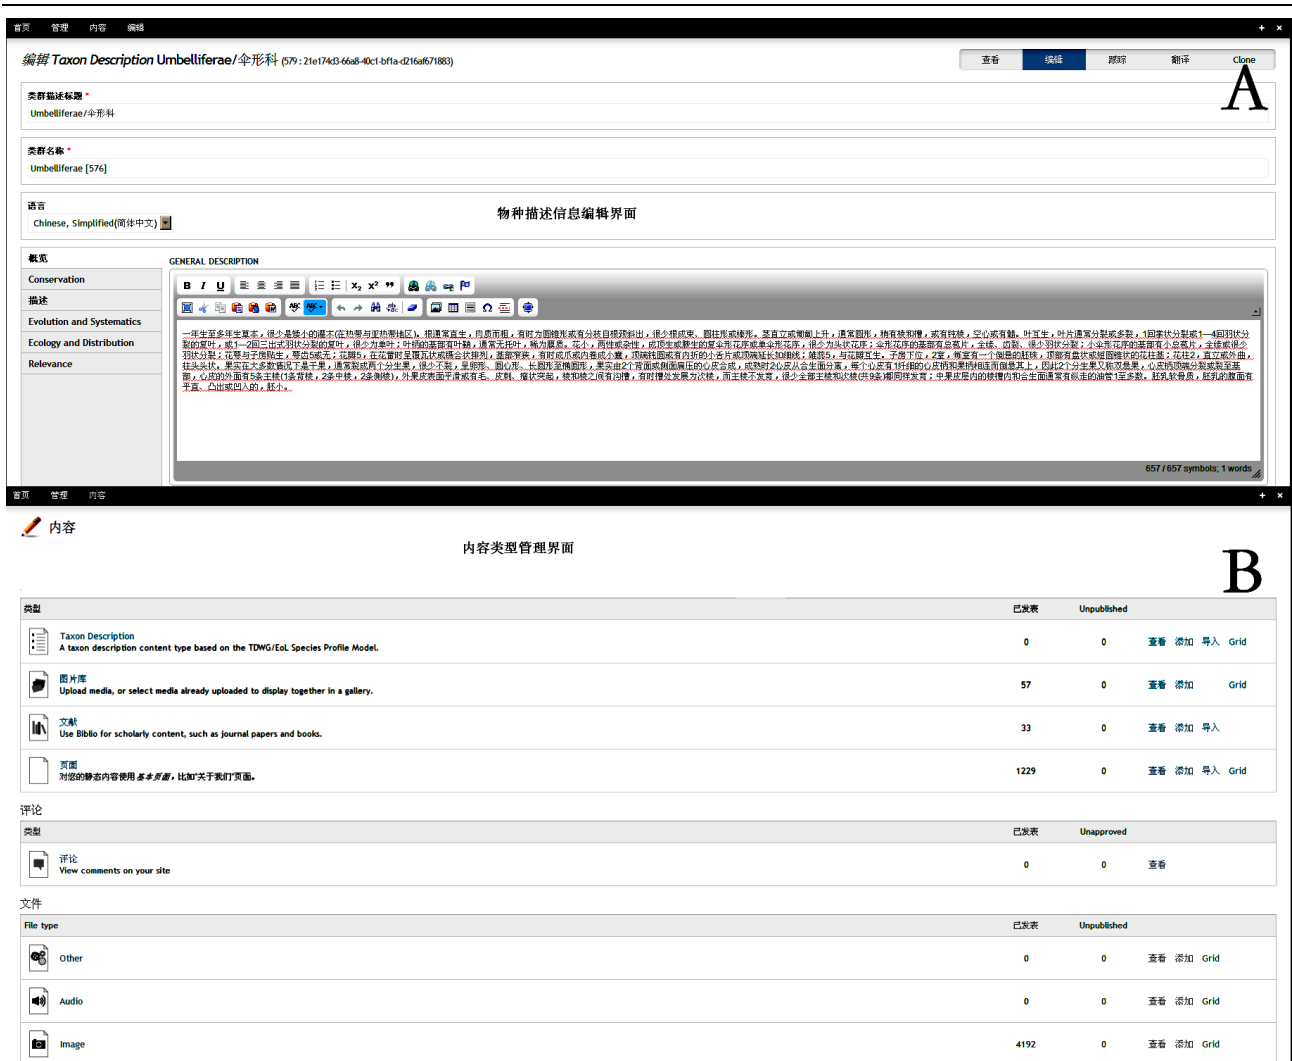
首页 管理 内容 编辑

编辑 Taxon Description Umbelliferae/伞形科 (579 : 21e174d3-66a8-40c1-bf1a-d216af671883)

查看 编辑 跟踪 翻译 Clone

A

类群描述标题 *

Umbelliferae/伞形科

类群名称 *

Umbelliferae [576]

语言

Chinese, Simplified(简体中文)

物种描述信息编辑界面

概览

Conservation

描述

Evolution and Systematics

Ecology and Distribution

Relevance

GENERAL DESCRIPTION

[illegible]

657 / 657 symbols; 1 words

首页 管理 内容

内容

内容类型管理界面

B

| 类型 | 已发表 | Unpublished | |
|---|---|---|---|
| Taxon Description<br>A taxon description content type based on the TDWG/EoL Species Profile Model. | 0 | 0 | 查看 添加 导入 Grid |
| 图片库<br>Upload media, or select media already uploaded to display together in a gallery. | 57 | 0 | 查看 添加 Grid |
| 文献<br>Use Biblio for scholarly content, such as journal papers and books. | 33 | 0 | 查看 添加 导入 |
| 页面<br>对您的静态内容使用基本页面，比如"关于我们"页面。 | 1229 | 0 | 查看 添加 导入 Grid |

评论

| 类型 | 已发表 | Unapproved | |
|---|---|---|---|
| 评论<br>View comments on your site | 0 | 0 | 查看 |

文件

| File type | 已发表 | Unpublished | |
|---|---|---|---|
| Other | 0 | 0 | 查看 添加 Grid |
| Audio | 0 | 0 | 查看 添加 Grid |
| Image | 4192 | 0 | 查看 添加 Grid |